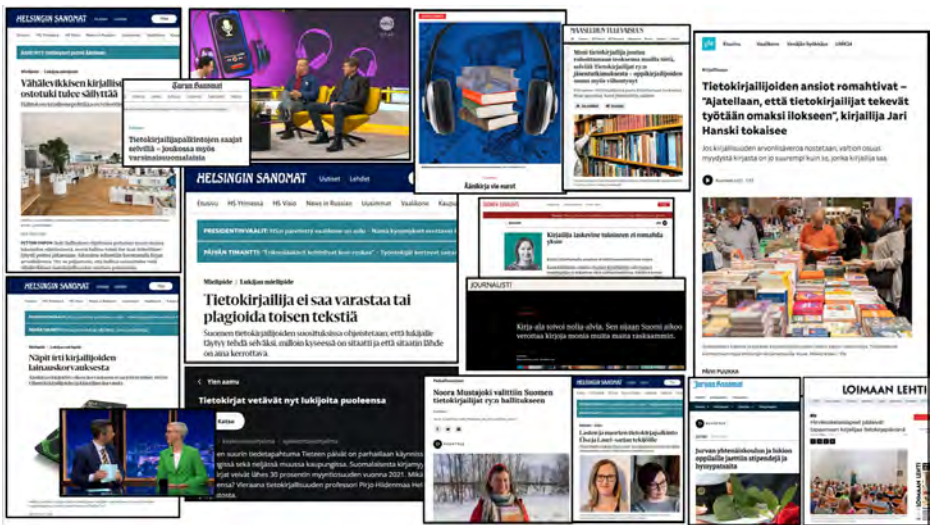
HELSINGIN SANOMAT

Vähälevikkisen kirjallisuuden ostotuki tulee säilyttää

Turun Sanomat

Tietokirjailijapalkintojen saajat selvillä – joukossa myös varsinaissuomalaisia

Äänikirja vie suurat

Maaseudun Tulevaisuus

Moni tietokirjailija joutuu rahoittamaan teoksensa muilla töillä, selvittää Tietokirjailijat ry:n jäsentutkimuksessa – oppikirjailijoiden asema myös vaikeutunut

yle

Tietokirjailijoiden ansiot romahtivat – "Ajatellaan, että tietokirjailijat tekevät työtään omaksi ilokseen", kirjailija Jari Hanski tokaisee

HELSINGIN SANOMAT

Mielipide | Lukijan mielipide

Tietokirjailijaa ei saa varastaa tai plagioida toisen tekstiä

Suomen tietokirjailijoiden suosituksissa ohjeistetaan, että lukijalle täytyy tehdä selväksi, milloin kyseessä on sitaatti ja että sitaatin lähde on aina kerrottava.

Kirjailija laskevat tuloissaan ei romahda ykkäe

JOURNALISTI

Kirja-alla sovoi nollia alvia. Sen sijaan Suomi aikoo verottaa kirjoja monia muita maita raskaammin.

Näpit irti kirjailijoiden lainauskorvauksesta

Yle aamu

Tietokirjat vetävät nyt lukijoita puoleensa

Noora Mustajoki valittiin Suomen tietokirjailijat ry:n hallitukseen

HELSINGIN SANOMAT

Turun Sanomat

Jurvan yhteiskoulun ja lukion oppilaille jaettiin stipendejä ja hyvityspalkinto

LOIMAAN LEHTI